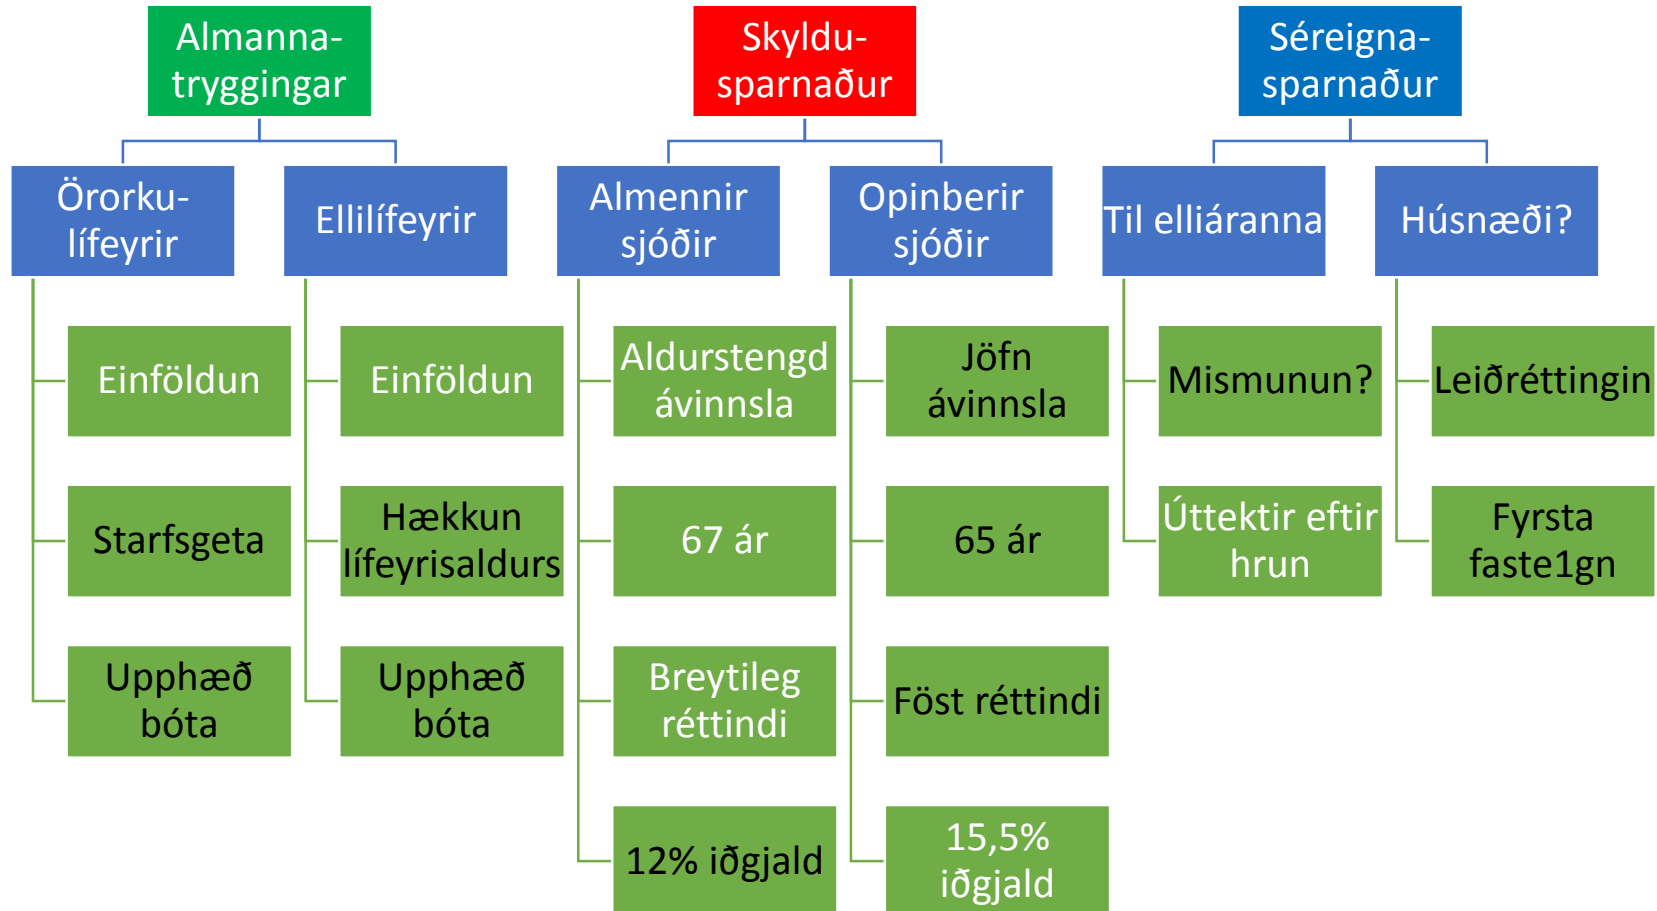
Almannatryggingar

Örorkulífeyrir

Einföldun

Starfsgeta

Upphæð bóta

Ellilífeyrir

Einföldun

Hækkun lífeyrisaldurs

Upphæð bóta

Skyldusparnaður

Almennir sjóðir

Aldurstengd ávinnsla

67 ár

Breytileg réttindi

12% iðgjald

Opinberir sjóðir

Jöfn ávinnsla

65 ár

Föst réttindi

15,5% iðgjald

Séreignasparnaður

Til elliáranna

Mismunun?

Úttektir eftir hrun

Húsnæði?

Leiðréttingin

Fyrsta faste1gn